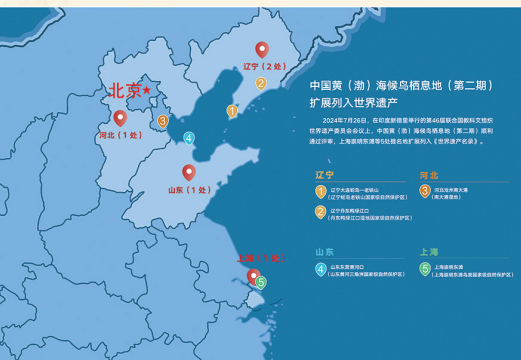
辽宁（2处）

北京★

河北（1处）

山东（1处）

上海（1处）

1 2 3 4 5

中国黄（渤）海候鸟栖息地（第二期）扩展列入世界遗产

2024年7月26日，在印度新德里举行的第46届联合国教科文组织世界遗产委员会会议上，中国黄（渤）海候鸟栖息地（第二期）顺利通过评审，上海崇明东滩等5处提名地扩展列入《世界遗产名录》。

辽宁

1 辽宁大连蛇岛—老铁山（辽宁蛇岛老铁山国家级自然保护区）

2 辽宁丹东鸭绿江口（丹东鸭绿江口湿地国家级自然保护区）

河北

3 河北沧州南大港（南大港湿地）

山东

4 山东东营黄河口（山东黄河三角洲国家级自然保护区）

上海

5 上海崇明东滩（上海崇明东滩鸟类国家级自然保护区）